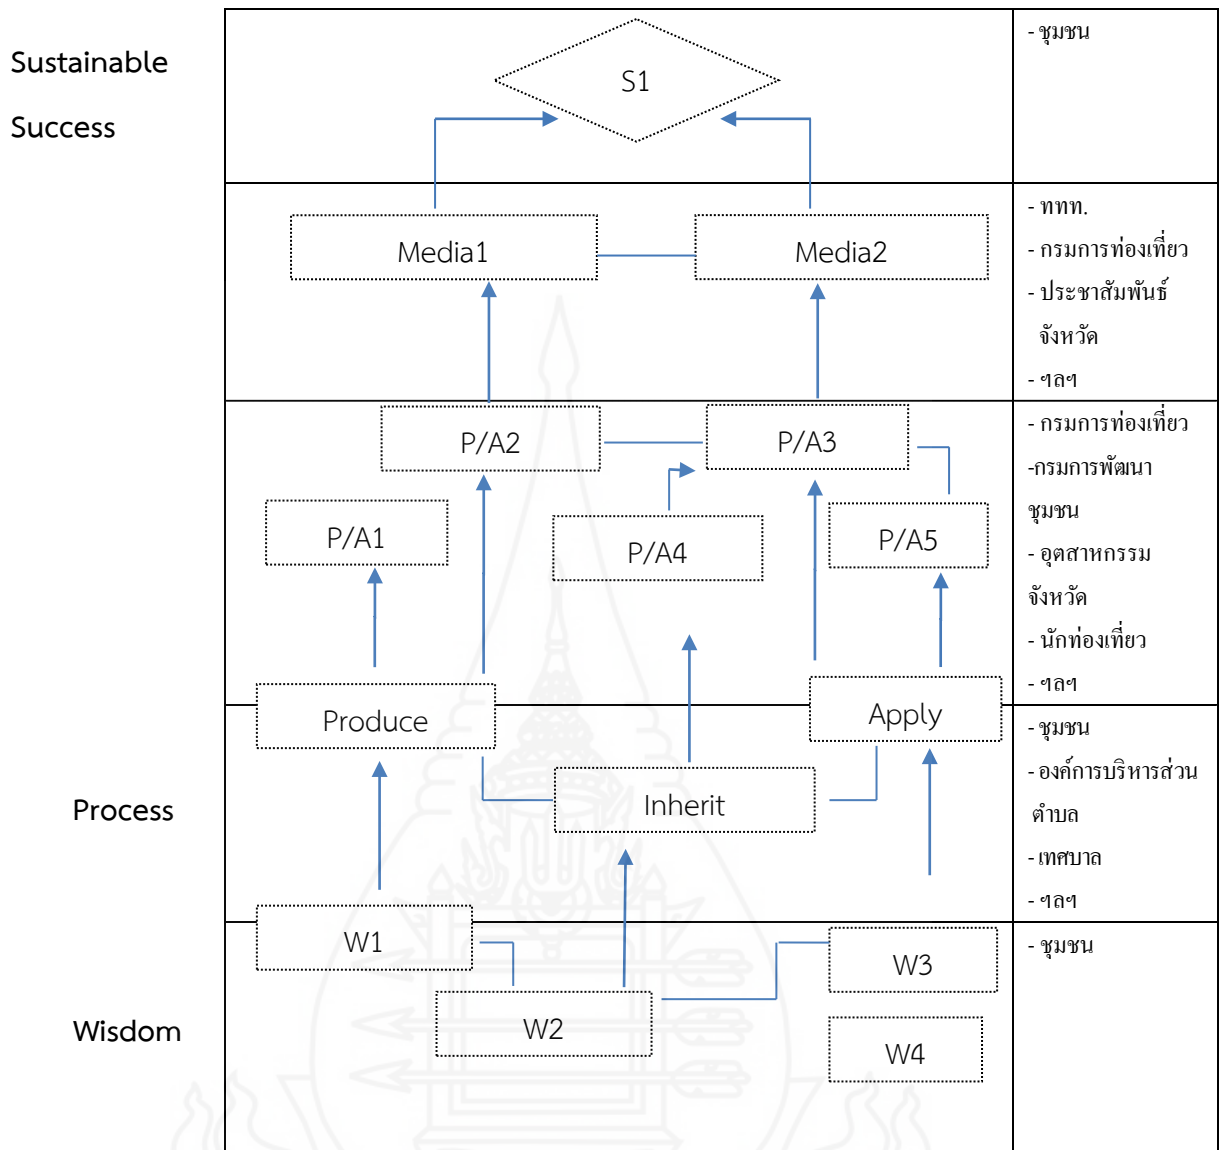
Sustainable

Success

S1

- ชุมชน

Media1

Media2

- ททท.
- กรมการท่องเที่ยว
- ประชาสัมพันธ์จังหวัด
- ฯลฯ

P/A2

P/A3

P/A1

P/A4

P/A5

- กรมการท่องเที่ยว
-กรมการพัฒนาชุมชน
- อุตสาหกรรมจังหวัด
- นักท่องเที่ยว
- ฯลฯ

Produce

Apply

Process

Inherit

- ชุมชน
- องค์การบริหารส่วนตำบล
- เทศบาล
- ฯลฯ

W1

W3

W2

W4

Wisdom

- ชุมชน